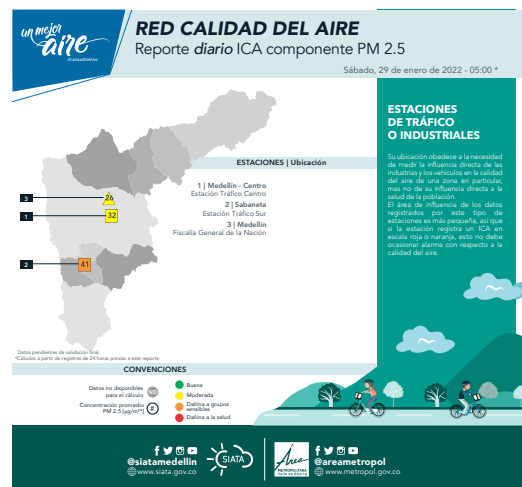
un mejor aire
#CalidadDelAire

RED CALIDAD DEL AIRE
Reporte diario ICA componente PM 2.5

Sábado, 29 de enero de 2022 - 05:00 *

ESTACIONES | Ubicación

1 | Medellín - Centro
Estación Tráfico Centro

2 | Sabaneta
Estación Tráfico Sur

3 | Medellín
Fiscalía General de la Nación

3 26
1 32
2 41

Datos pendientes de validación final.
*Cálculos a partir de registros de 24 horas previas a este reporte

ESTACIONES DE TRÁFICO O INDUSTRIALES

Su ubicación obedece a la necesidad de medir la influencia directa de las industrias y los vehículos en la calidad del aire de una zona en particular, mas no de su influencia directa a la salud de la población.
El área de influencia de los datos registrados por este tipo de estaciones es más pequeña, así que si la estación registra un ICA en escala roja o naranja, esto no debe ocasionar alarma con respecto a la calidad del aire.

CONVENCIONES

Datos no disponibles para el cálculo ND
Concentración promedio PM 2.5 [µg/m³] E

Buena
Moderada
Dañina a grupos sensibles
Dañina a la salud

@siatamedellin
www.siata.gov.co
SIATA

Área METROPOLITANA Valle de Aburrá
@areametropol
www.metropol.gov.co